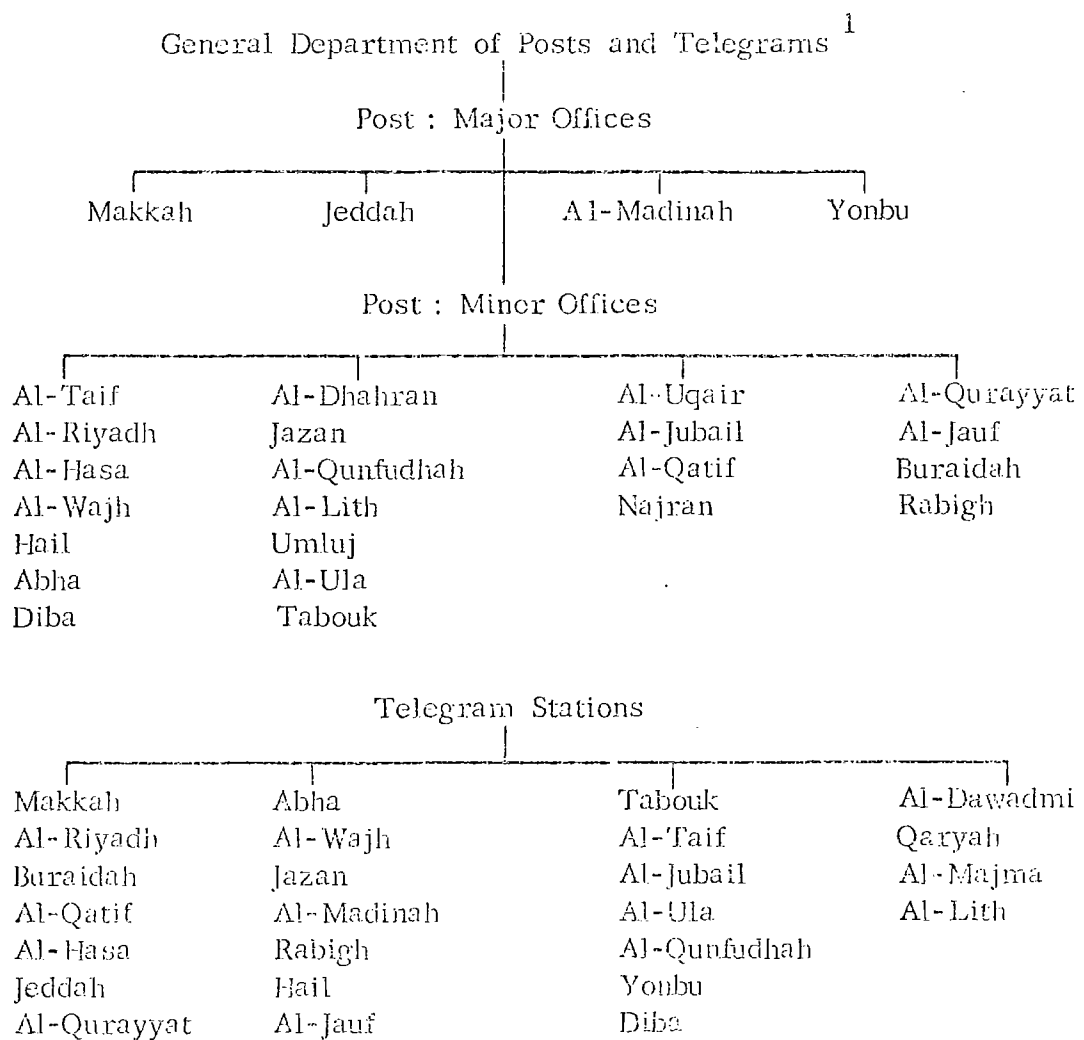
General Department of Posts and Telegrams $^1$

Post : Major Offices

Makkah

Jeddah

Al-Madinah

Yonbu

Post : Minor Offices

Al-Taif
Al-Riyadh
Al-Hasa
Al-Wajh
Hail
Abha
Diba

Al-Dhahran
Jazan
Al-Qunfudhah
Al-Lith
Umluj
Al-Ula
Tabouk

Al-Uqair
Al-Jubail
Al-Qatif
Najran

Al-Qurayyat
Al-Jauf
Buraidah
Rabigh

Telegram Stations

Makkah
Al-Riyadh
Buraidah
Al-Qatif
Al-Hasa
Jeddah
Al-Qurayyat

Abha
Al-Wajh
Jazan
Al-Madinah
Rabigh
Hail
Al-Jauf

Tabouk
Al-Taif
Al-Jubail
Al-Ula
Al-Qunfudhah
Yonbu
Diba

Al-Dawadmi
Qaryah
Al-Majma
Al-Lith